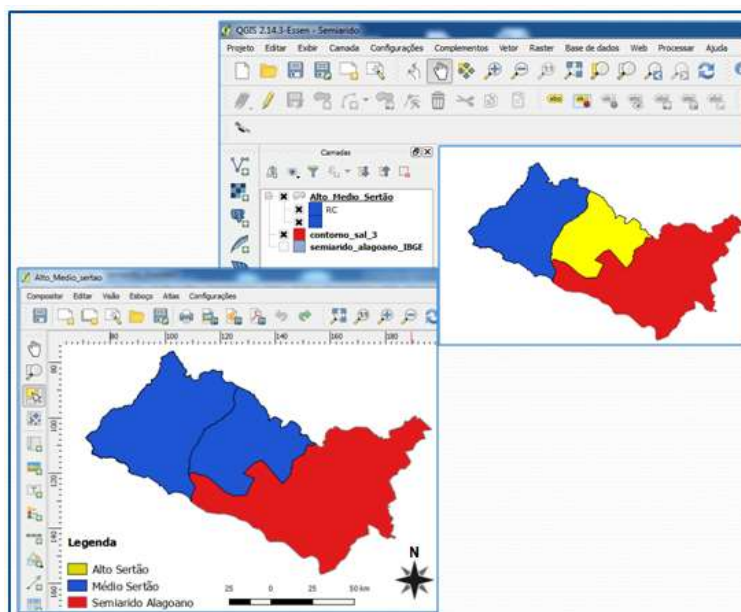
QGIS 2.14.3-Essen - Semiarido

Projeto Editar Exibir Camada Configurações Complementos Vetor Raster Base de dados Web Processar Ajuda

Camadas

Alto_Medio_Sertão

RC

contorno_sal_3

semiarido_alagoano_IBGE

Alto_Medio_sertao

Compositor Editar Visão Esboço Atlas Configurações

80 100 120 140 160 180

Legenda

Alto Sertão

Médio Sertão

Semiarido Alagoano

N

25 0 25 50 km